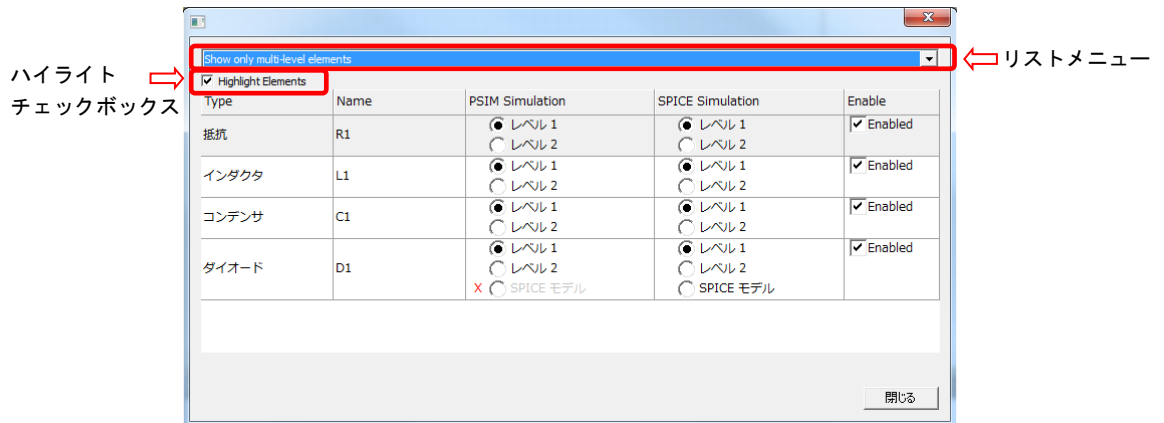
Show only multi-level elements

リストメニュー

ハイライト
チェックボックス

Highlight Elements

| Type | Name | PSIM Simulation | SPICE Simulation | Enable |
|---|---|---|---|---|
| 抵抗 | R1 | レベル 1<br>レベル 2 | レベル 1<br>レベル 2 | Enabled |
| インダクタ | L1 | レベル 1<br>レベル 2 | レベル 1<br>レベル 2 | Enabled |
| コンデンサ | C1 | レベル 1<br>レベル 2 | レベル 1<br>レベル 2 | Enabled |
| ダイオード | D1 | レベル 1<br>レベル 2<br>X SPICE モデル | レベル 1<br>レベル 2<br>SPICE モデル | Enabled |

閉じる